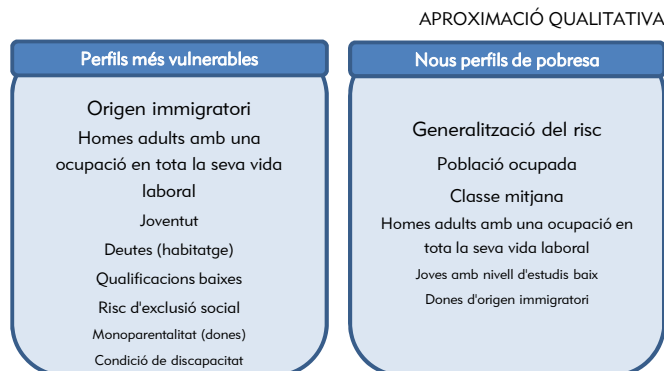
APROXIMACIÓ QUALITATIVA

Perfils més vulnerables

Origen immigratori

Homes adults amb una ocupació en tota la seva vida laboral

Joventut

Deutes (habitatge)

Qualificacions baixes

Risc d'exclusió social

Monoparentalitat (dones)

Condició de discapacitat

Nous perfils de pobresa

Generalització del risc

Població ocupada

Classe mitjana

Homes adults amb una ocupació en tota la seva vida laboral

Joves amb nivell d'estudis baix

Dones d'origen immigratori